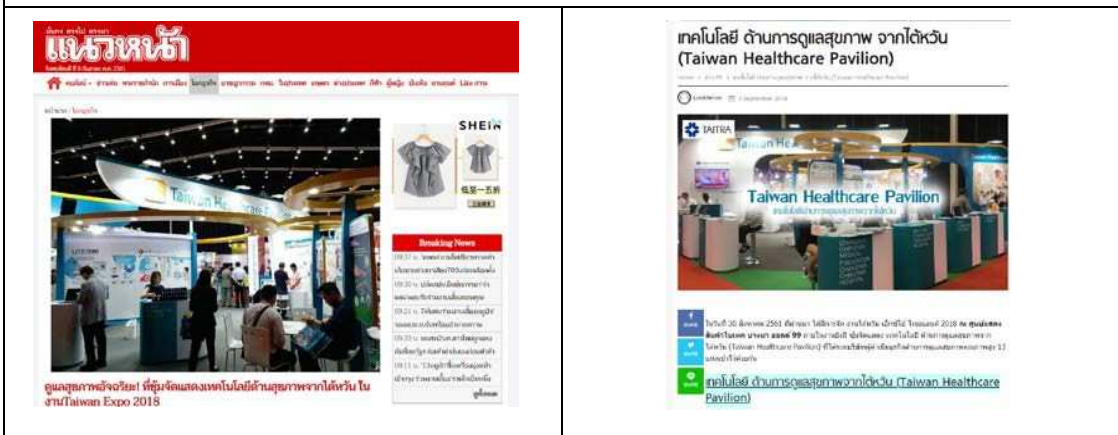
แนวหน้า

SHEIN

Breaking News

ดูแลสุขภาพอัจฉริยะ! ที่ซุ้มจัดแสดงเทคโนโลยีด้านสุขภาพจากไต้หวัน ในงานTaiwan Expo 2018

เทคโนโลยี ด้านการดูแลสุขภาพ จากไต้หวัน (Taiwan Healthcare Pavilion)

TAITRA

Taiwan Healthcare Pavilion

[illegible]

เทคโนโลยี ด้านการดูแลสุขภาพจากไต้หวัน (Taiwan Healthcare Pavilion)